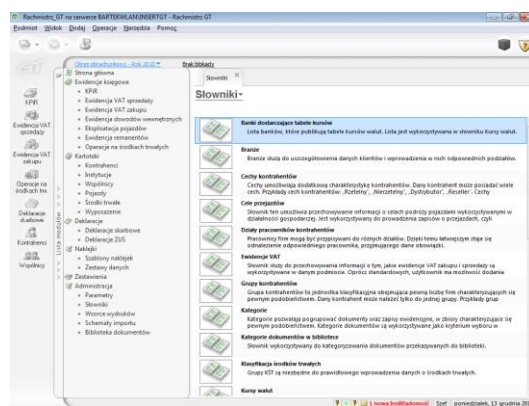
Rachmistrz_GT na serwerze BARTEKWLAN\INSERTGT - Rachmistrz GT

Podmiot Widok Dodaj Operacje Narzędzia Pomoc

KPiR

Ewidencja VAT sprzedaży

Ewidencja VAT zakupu

Operacje na środkach trw.

Deklaracje skarbowe

Kontrahenci

Wspólnicy

Okres obrachunkowy - Rok 2010

Strona główna
Ewidencje księgowe
KPiR
Ewidencja VAT sprzedaży
Ewidencja VAT zakupu
Ewidencja dowodów wewnętrznych
Eksploatacja pojazdów
Ewidencja remanentów
Operacje na środkach trwałych
Kartoteki
Kontrahenci
Instytucje
Wspólnicy
Pojazdy
Środki trwałe
Wyposażenie
Deklaracje
Deklaracje skarbowe
Deklaracje ZUS
Naklejki
Szablony naklejek
Zestawy naklejek
Zestawienia
Administracja
Parametry
Słowniki
Wzorce wydruków
Schematy importu
Biblioteka dokumentów

Lista modułów

Brak układu

Słowniki

Słowniki

Banki dostarczające tabele kursów
Lista banków, które publikują tabele kursów walut. Lista jest wykorzystywana w słowniku Kursy walut.

Branże
Branże służą do szczegółowienia danych klientów i wprowadzenia w nich odpowiednich podziałów.

Cechy kontrahentów
Cechy służą dodatkowej charakterystyce kontrahentów. Dany kontrahent może posiadać wiele cech. Przykłady cech kontrahentów: „Rzetelny", „Nierzetelny", „Dystrybutor", „Reseller". Cechy

Cele przejazdów
Słownik ten umożliwia przechowywanie informacji o celach podróży pojazdami wykorzystywanymi w działalności gospodarczej. Jest wykorzystywany do prowadzenia zapisów o przejazdach, czyli

Działy pracowników działalności
Pracownicy firmy mogą być przypisywani do różnych działów. Dzięki temu łatwiejszym staje się odnalezienie odpowiedniego pracownika, przyjmującego dane obowiązki.

Ewidencje VAT
Słownik służy do przechowywania informacji o tym, jakie ewidencje VAT zakupu i sprzedaży są wykorzystywane w danym podmiocie. Oprócz standardowych, użytkownik ma możliwość dodania

Grupy kontrahentów
Grupa kontrahentów to jednostka klasyfikacyjna obejmująca pewną liczbę firm charakteryzujących się pewnymi podobieństwami. Dany kontrahent może należeć tylko do jednej grupy. Przykłady grup

Kategorie
Kategorie pozwalają pogrupować dokumenty oraz zapisy ewidencyjne, w zbiory charakteryzujące się pewnym podobieństwem. Kategorie dokumentów są wykorzystywane jako kryterium wyboru w

Kategorie dokumentów w bibliotece
Słownik wykorzystywany do kategoryzowania dokumentów przekazywanych do biblioteki.

Klasyfikacja środków trwałych
Grupy KST są niezbędne do prawidłowego wprowadzania danych o środkach trwałych.

Kursy walut

1 nowa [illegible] | Szef | poniedziałek, 13 grudnia 201